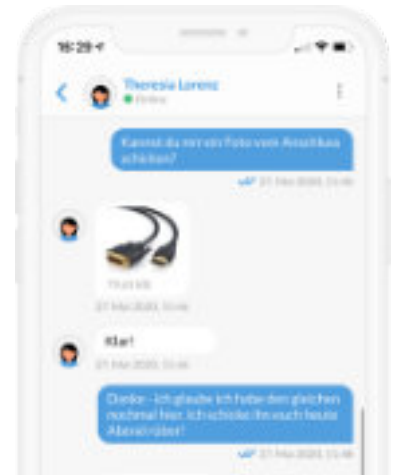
16:29

Theresia Lorenz
Online

Kannst du mir ein Foto vom Anschluss schicken?

27. Mai 2020, 15:44

75.64 kB

27. Mai 2020, 15:46

Klar!

27. Mai 2020, 15:46

Danke - ich glaube ich habe den gleichen nochmal hier. Ich schicke ihn euch heute Abend rüber!

27. Mai 2020, 15:46